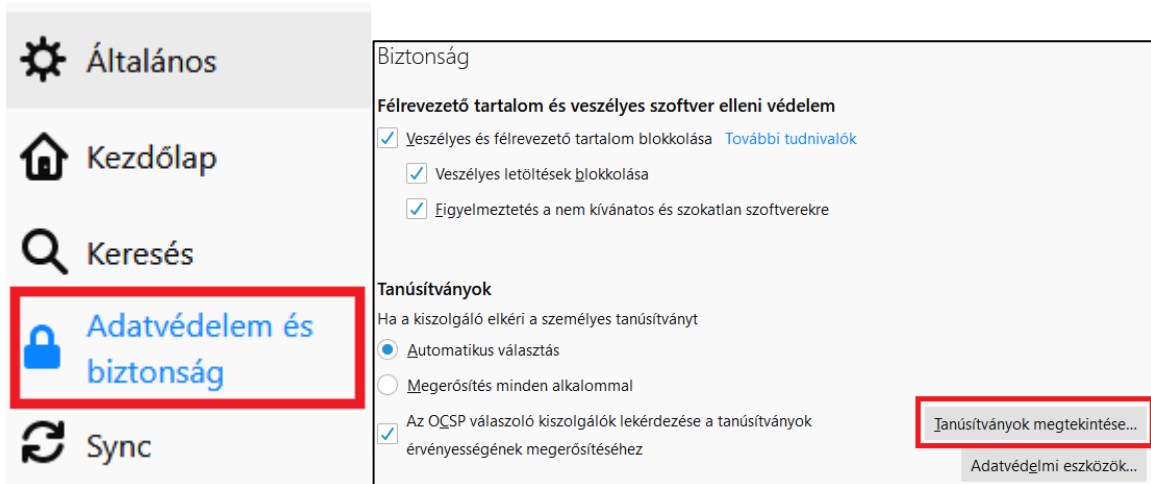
Általános

Kezdőlap

Keresés

Adatvédelem és biztonság

Sync

Biztonság

Félrevezető tartalom és veszélyes szoftver elleni védelem

Veszélyes és félrevezető tartalom blokkolása További tudnivalók

Veszélyes letöltések blokkolása

Figyelmeztetés a nem kívánatos és szokatlan szoftverekre

Tanúsítványok

Ha a kiszolgáló elkéri a személyes tanúsítványt

Automatikus választás

Megerősítés minden alkalommal

Az OCSP válaszoló kiszolgálók lekérdezése a tanúsítványok érvényességének megerősítéséhez

Tanúsítványok megtekintése…

Adatvédelmi eszközök…